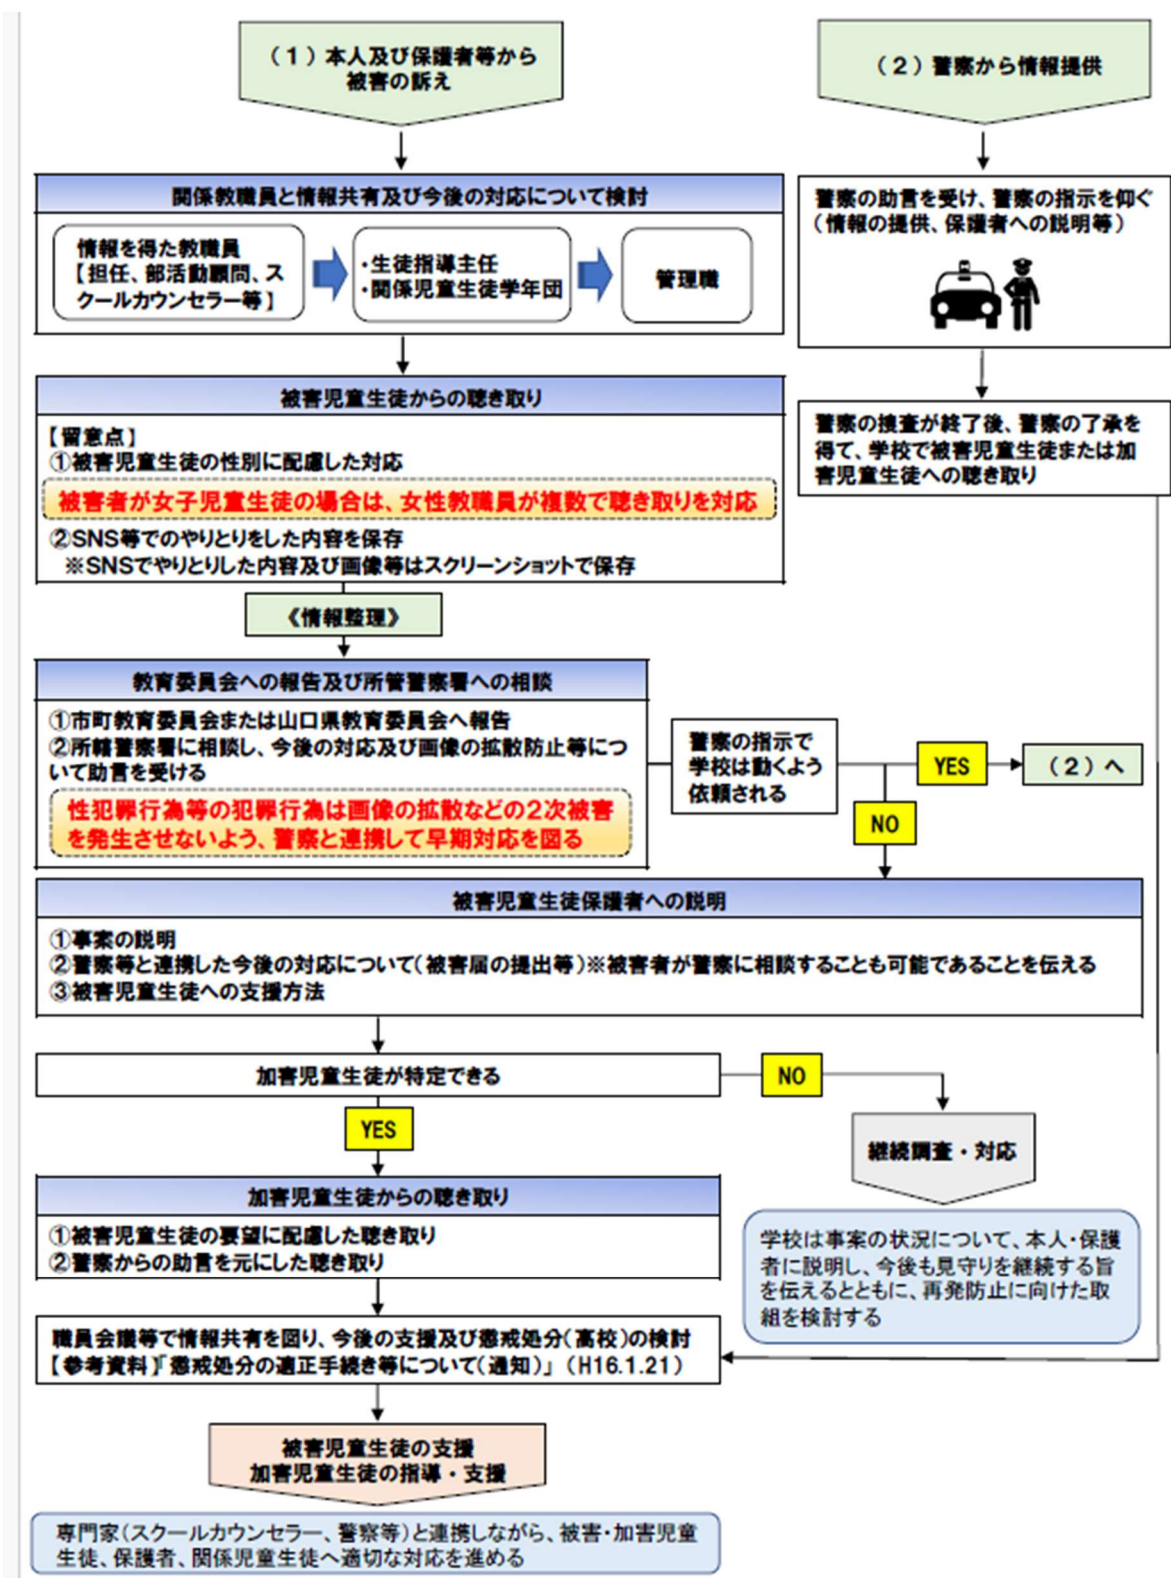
（１）本人及び保護者等から被害の訴え

（２）警察から情報提供

関係教職員と情報共有及び今後の対応について検討

情報を得た教職員【担任、部活動顧問、スクールカウンセラー等】

・生徒指導主任
・関係児童生徒学年団

管理職

警察の助言を受け、警察の指示を仰ぐ（情報の提供、保護者への説明等）

被害児童生徒からの聴き取り

【留意点】
①被害児童生徒の性別に配慮した対応
被害者が女子児童生徒の場合は、女性教職員が複数で聴き取りを対応
②SNS等でのやりとりをした内容を保存
※SNSでやりとりした内容及び画像等はスクリーンショットで保存

警察の捜査が終了後、警察の了承を得て、学校で被害児童生徒または加害児童生徒への聴き取り

《情報整理》

教育委員会への報告及び所管警察署への相談

①市町教育委員会または山口県教育委員会へ報告
②所轄警察署に相談し、今後の対応及び画像の拡散防止等について助言を受ける
性犯罪行為等の犯罪行為は画像の拡散などの2次被害を発生させないよう、警察と連携して早期対応を図る

警察の指示で学校は動くよう依頼される

YES

（２）へ

NO

被害児童生徒保護者への説明

①事案の説明
②警察等と連携した今後の対応について（被害届の提出等）※被害者が警察に相談することも可能であることを伝える
③被害児童生徒への支援方法

加害児童生徒が特定できる

NO

YES

継続調査・対応

学校は事案の状況について、本人・保護者に説明し、今後も見守りを継続する旨を伝えるとともに、再発防止に向けた取組を検討する

加害児童生徒からの聴き取り

①被害児童生徒の要望に配慮した聴き取り
②警察からの助言を元にした聴き取り

職員会議等で情報共有を図り、今後の支援及び懲戒処分（高校）の検討
【参考資料】「懲戒処分の適正手続き等について（通知）」（H16.1.21）

被害児童生徒の支援
加害児童生徒の指導・支援

専門家（スクールカウンセラー、警察等）と連携しながら、被害・加害児童生徒、保護者、関係児童生徒へ適切な対応を進める